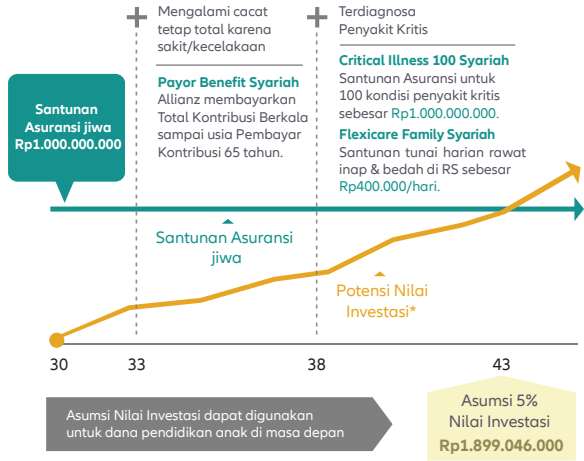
Santunan Asuransi jiwa Rp1.000.000.000

Mengalami cacat tetap total karena sakit/kecelakaan

Payor Benefit Syariah
Allianz membayarkan Total Kontribusi Berkala sampai usia Pembayar Kontribusi 65 tahun.

Terdiagnosa Penyakit Kritis

Critical Illness 100 Syariah
Santunan Asuransi untuk 100 kondisi penyakit kritis sebesar Rp1.000.000.000.

Flexicare Family Syariah
Santunan tunai harian rawat inap & bedah di RS sebesar Rp400.000/hari.

Santunan Asuransi jiwa

Potensi Nilai Investasi*

30

33

38

43

Asumsi Nilai Investasi dapat digunakan untuk dana pendidikan anak di masa depan

Asumsi 5% Nilai Investasi
Rp1.899.046.000